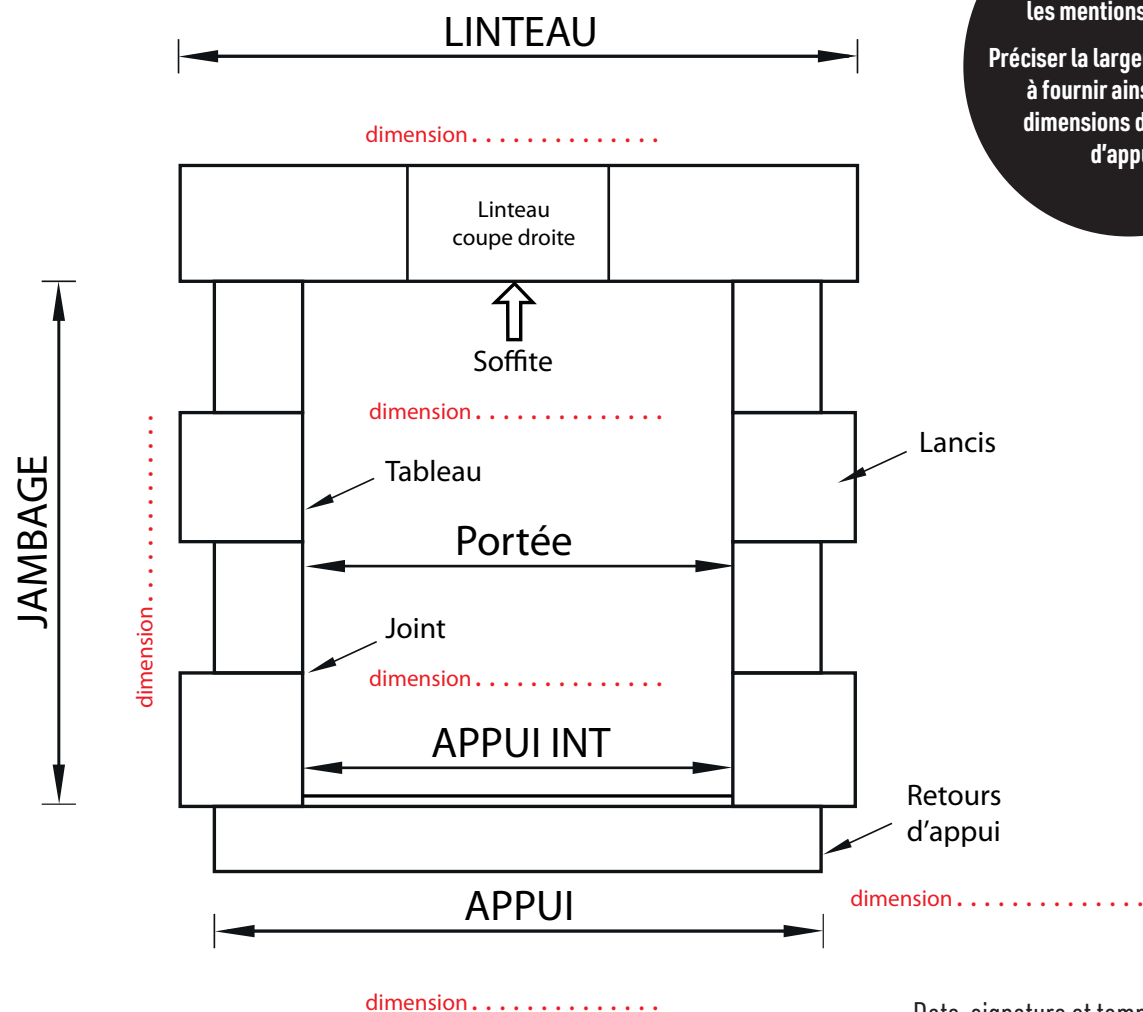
les mentions

Préciser la large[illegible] à fournir ains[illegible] dimensions d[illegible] d'appu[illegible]

LINTEAU

dimension..............

Linteau coupe droite

Soffite

dimension..............

JAMBAGE

dimension..............

Tableau

Lancis

Portée

Joint

dimension..............

APPUI INT

Retours d'appui

dimension..............

APPUI

dimension..............

Date, signature et tamp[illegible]